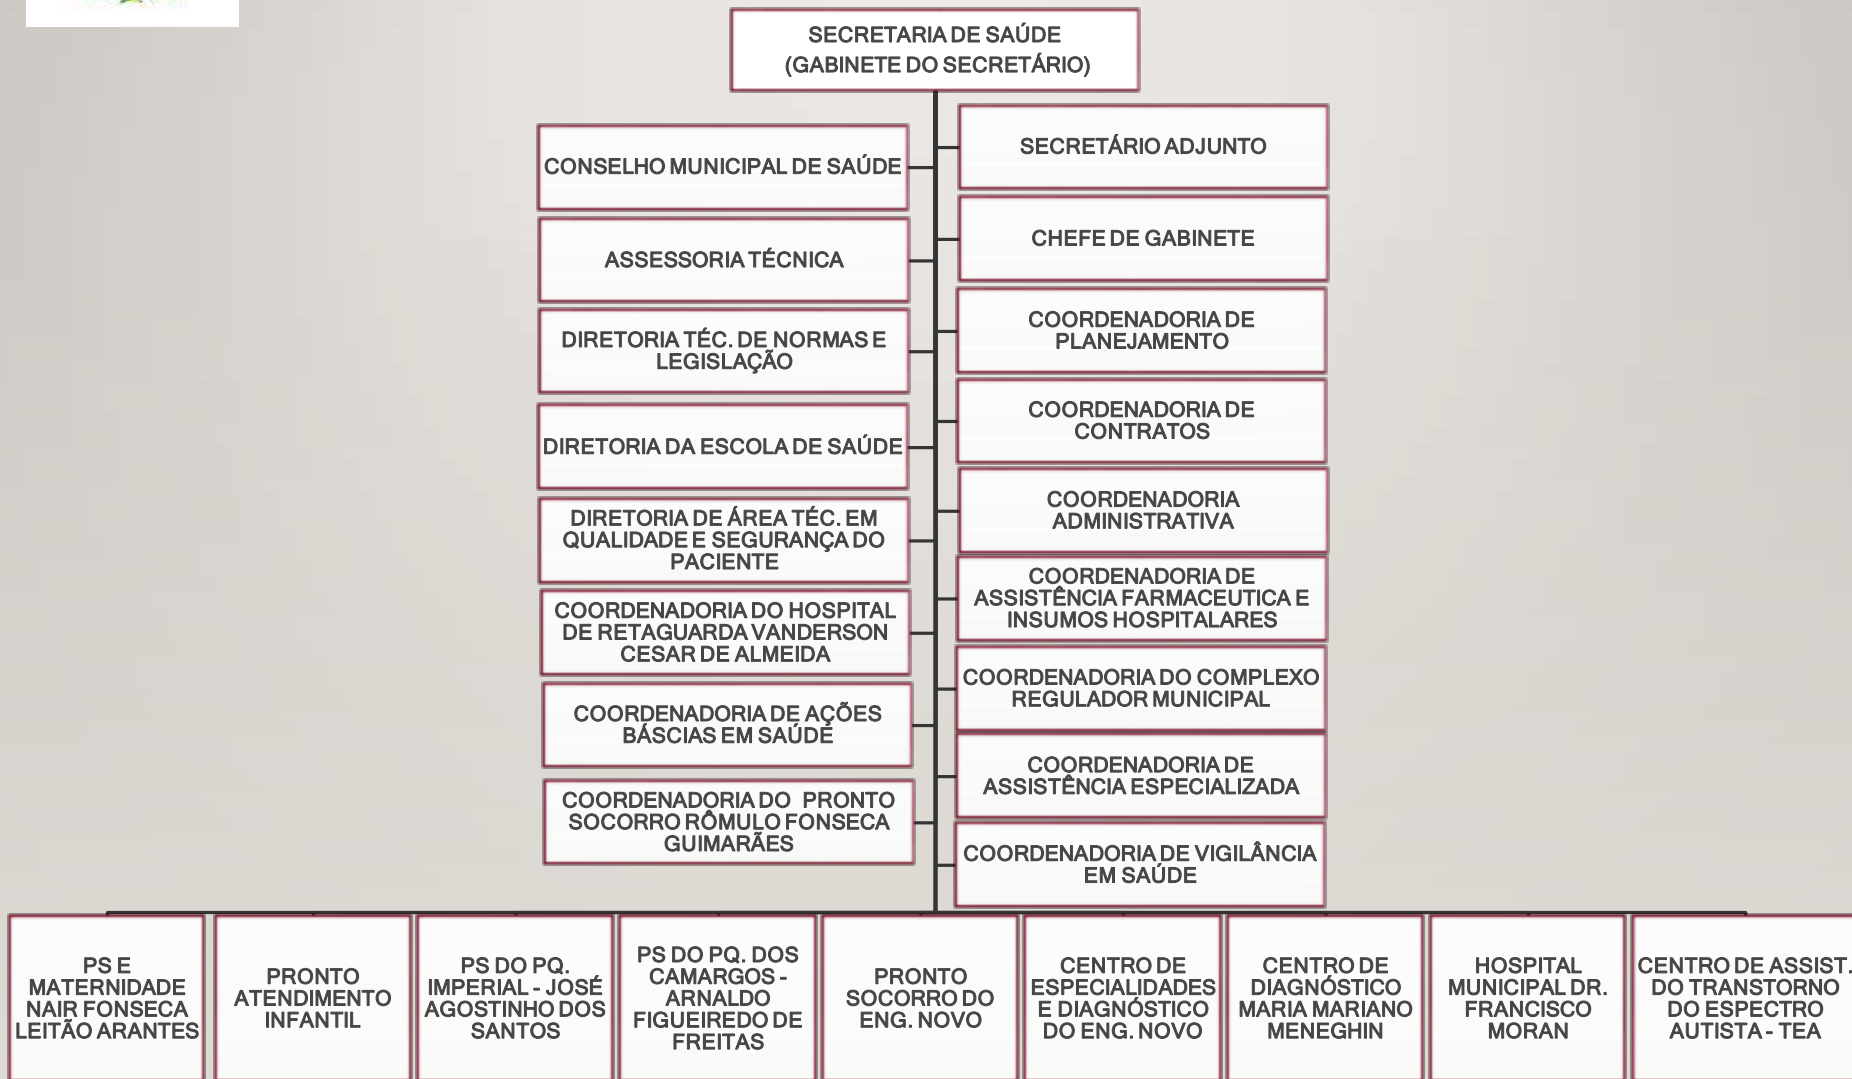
SECRETARIA DE SAÚDE
(GABINETE DO SECRETÁRIO)

CONSELHO MUNICIPAL DE SAÚDE

ASSESSORIA TÉCNICA

DIRETORIA TÉC. DE NORMAS E LEGISLAÇÃO

DIRETORIA DA ESCOLA DE SAÚDE

DIRETORIA DE ÁREA TÉC. EM QUALIDADE E SEGURANÇA DO PACIENTE

COORDENADORIA DO HOSPITAL DE RETAGUARDA VANDERSON CESAR DE ALMEIDA

COORDENADORIA DE AÇÕES BÁSCIAS EM SAÚDE

COORDENADORIA DO PRONTO SOCORRO RÔMULO FONSECA GUIMARÃES

SECRETÁRIO ADJUNTO

CHEFE DE GABINETE

COORDENADORIA DE PLANEJAMENTO

COORDENADORIA DE CONTRATOS

COORDENADORIA ADMINISTRATIVA

COORDENADORIA DE ASSISTÊNCIA FARMACEUTICA E INSUMOS HOSPITALARES

COORDENADORIA DO COMPLEXO REGULADOR MUNICIPAL

COORDENADORIA DE ASSISTÊNCIA ESPECIALIZADA

COORDENADORIA DE VIGILÂNCIA EM SAÚDE

PS E MATERNIDADE NAIR FONSECA LEITÃO ARANTES

PRONTO ATENDIMENTO INFANTIL

PS DO PQ. IMPERIAL - JOSÉ AGOSTINHO DOS SANTOS

PS DO PQ. DOS CAMARGOS - ARNALDO FIGUEIREDO DE FREITAS

PRONTO SOCORRO DO ENG. NOVO

CENTRO DE ESPECIALIDADES E DIAGNÓSTICO DO ENG. NOVO

CENTRO DE DIAGNÓSTICO MARIA MARIANO MENEGHIN

HOSPITAL MUNICIPAL DR. FRANCISCO MORAN

CENTRO DE ASSIST. DO TRANSTORNO DO ESPECTRO AUTISTA - TEA